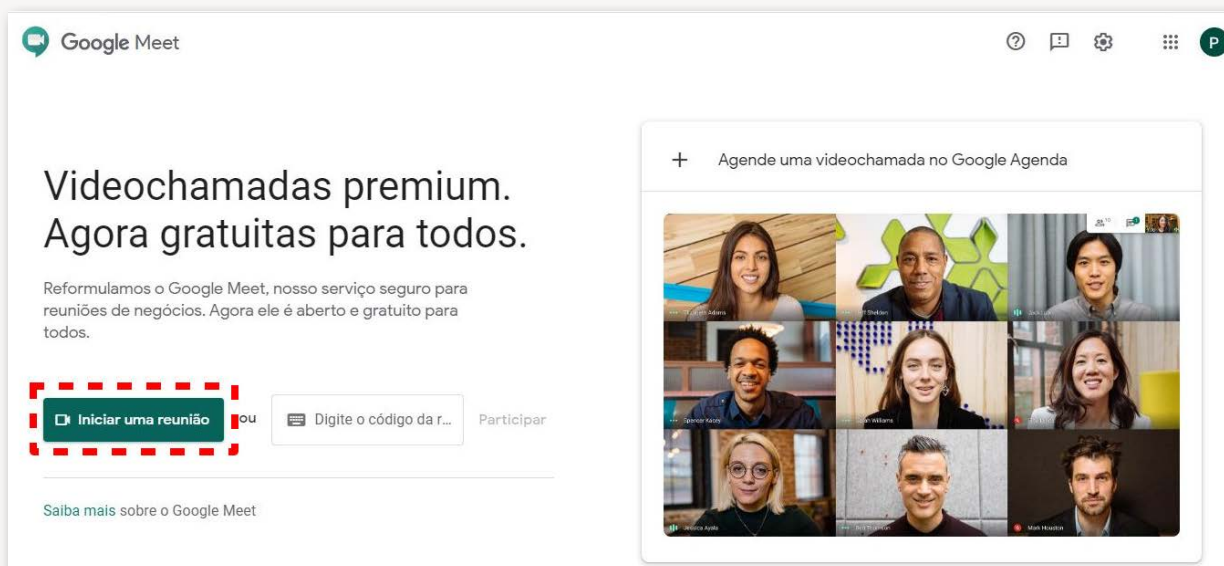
Google Meet

P

Videochamadas premium. Agora gratuitas para todos.

Reformulamos o Google Meet, nosso serviço seguro para reuniões de negócios. Agora ele é aberto e gratuito para todos.

Iniciar uma reunião

ou

Digite o código da r...

Participar

Saiba mais sobre o Google Meet

+ Agende uma videochamada no Google Agenda

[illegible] Adams

Jeff Sheldon

Jackson

Spencer Kezzy

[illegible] Williams

Jessica Ayala

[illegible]

Mark Houston